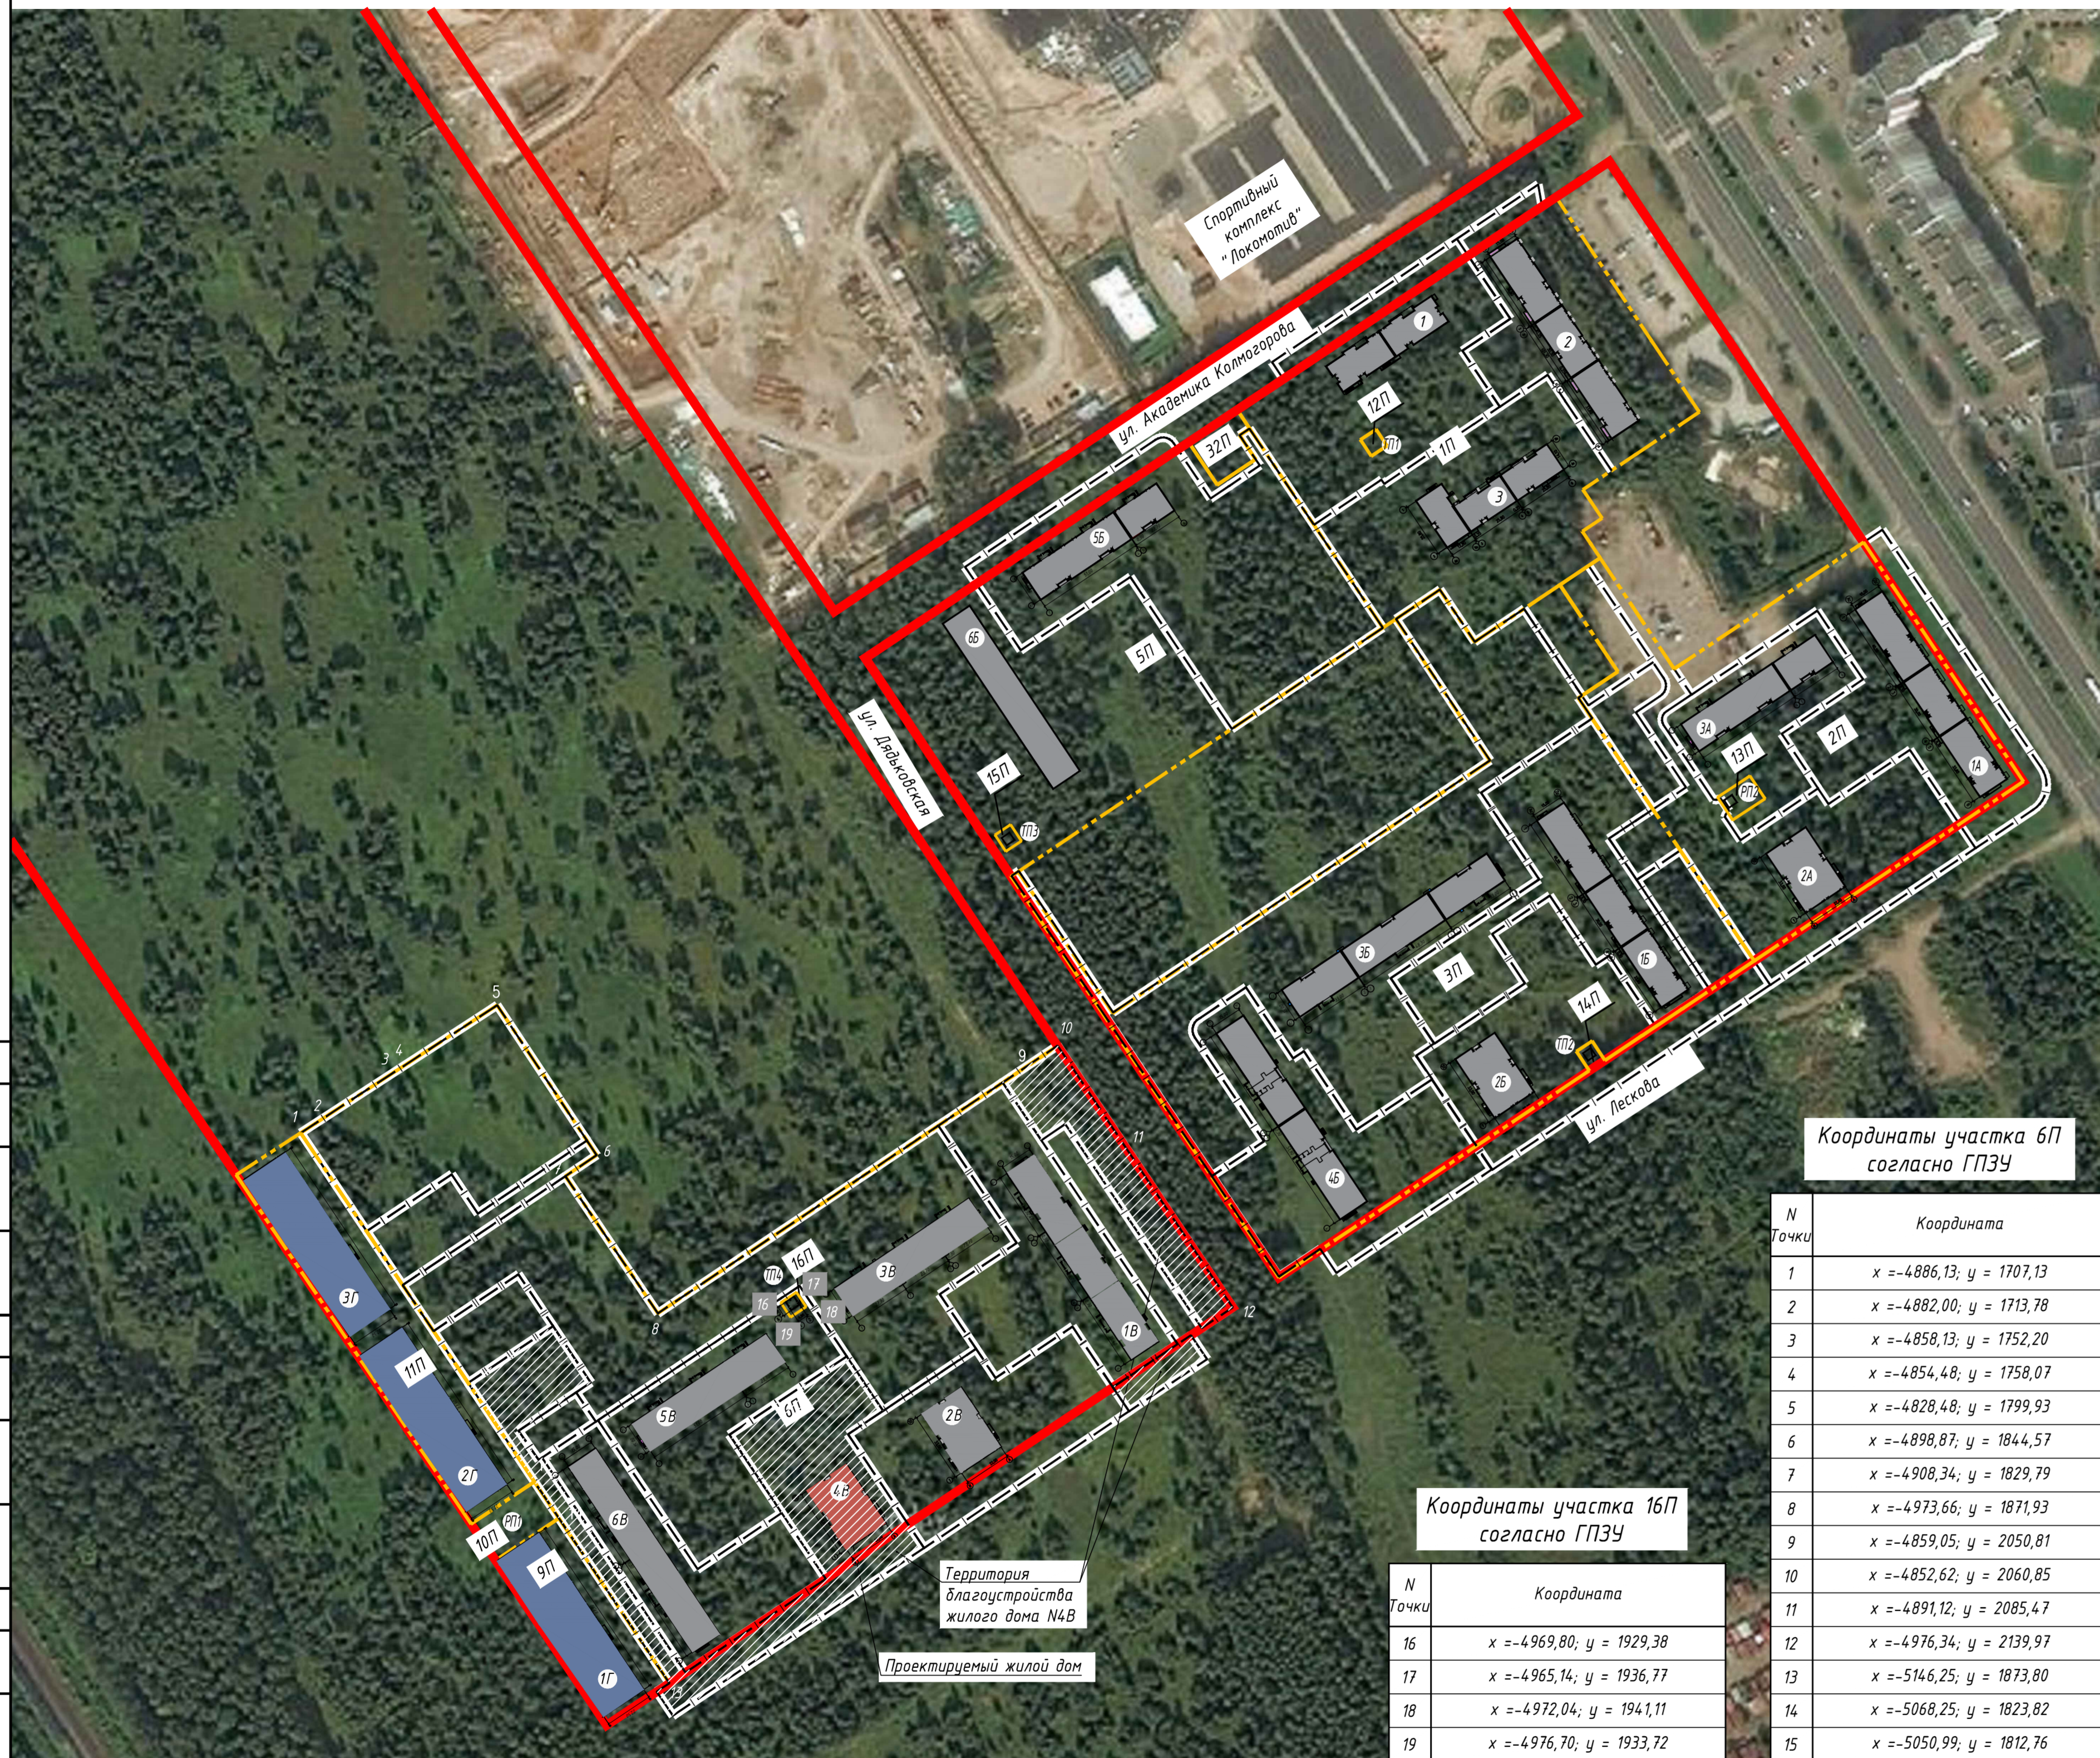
Спортивный комплекс "Локомотив"

ул. Академика Колмогорова

ул. Дядьковская

ул. Лескова

1
2
12П
ТП1
1П
3
32П
5Б
6Б
5П
15П
ТП3
3А
13П
2П
РП2
1А
2А
3Б
3П
14П
ТП2
1Б
2Б
4Б

1 2 3 4 5 6 7 8 9 10 11 12

3Г
11П
2Г
РП1
10П
9П
1Г
16П
ТП4
16 17 18 19
3В
5В
6П
2В
1В
6В
4В

Территория благоустройства жилого дома N4В

Проектируемый жилой дом

Координаты участка 16П согласно ГПЗУ

| N Точки | Координата |
|---|---|
| 16 | x =-4969,80; y = 1929,38 |
| 17 | x =-4965,14; y = 1936,77 |
| 18 | x =-4972,04; y = 1941,11 |
| 19 | x =-4976,70; y = 1933,72 |

Координаты участка 6П согласно ГПЗУ

| N Точки | Координата |
|---|---|
| 1 | x =-4886,13; y = 1707,13 |
| 2 | x =-4882,00; y = 1713,78 |
| 3 | x =-4858,13; y = 1752,20 |
| 4 | x =-4854,48; y = 1758,07 |
| 5 | x =-4828,48; y = 1799,93 |
| 6 | x =-4898,87; y = 1844,57 |
| 7 | x =-4908,34; y = 1829,79 |
| 8 | x =-4973,66; y = 1871,93 |
| 9 | x =-4859,05; y = 2050,81 |
| 10 | x =-4852,62; y = 2060,85 |
| 11 | x =-4891,12; y = 2085,47 |
| 12 | x =-4976,34; y = 2139,97 |
| 13 | x =-5146,25; y = 1873,80 |
| 14 | x =-5068,25; y = 1823,82 |
| 15 | x =-5050,99; y = 1812,76 |